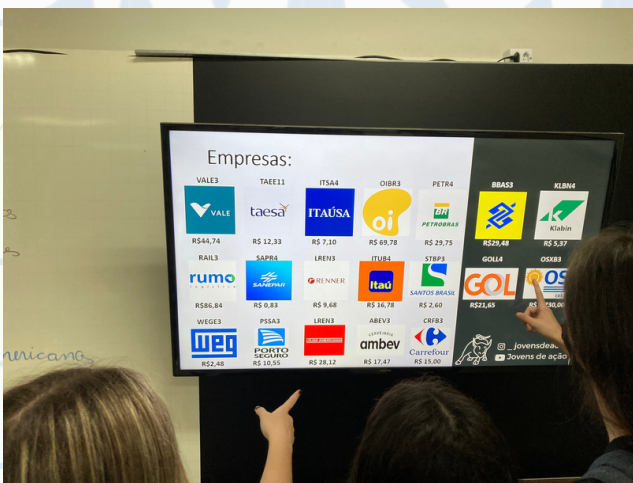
Empresas:

VALE3
VALE
R$44,74

TAEE11
taesa
R$ 12,33

ITSA4
ITAÚSA
R$ 7,10

OIBR3
oi
R$ 69,78

PETR4
BR PETROBRAS
R$ 29,75

BBAS3
R$29,48

KLBN4
Klabin
R$ 5,37

RAIL3
rumo
R$86,84

SAPR4
SANEPAR
R$ 0,83

LREN3
RENNER
R$ 9,68

ITUB4
Itaú
R$ 16,78

STBP3
SANTOS BRASIL
R$ 2,60

GOLL4
GOL
R$21,65

OSXB3
OS
R$ 730,00

WEGE3
WEG
R$2,48

PSSA3
PORTO SEGURO
R$ 10,55

LREN3
R$ 28,12

ABEV3
ambev
R$ 17,47

CRFB3
Carrefour
R$ 15,00

@_jovensdea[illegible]
Jovens de ação

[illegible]ericana